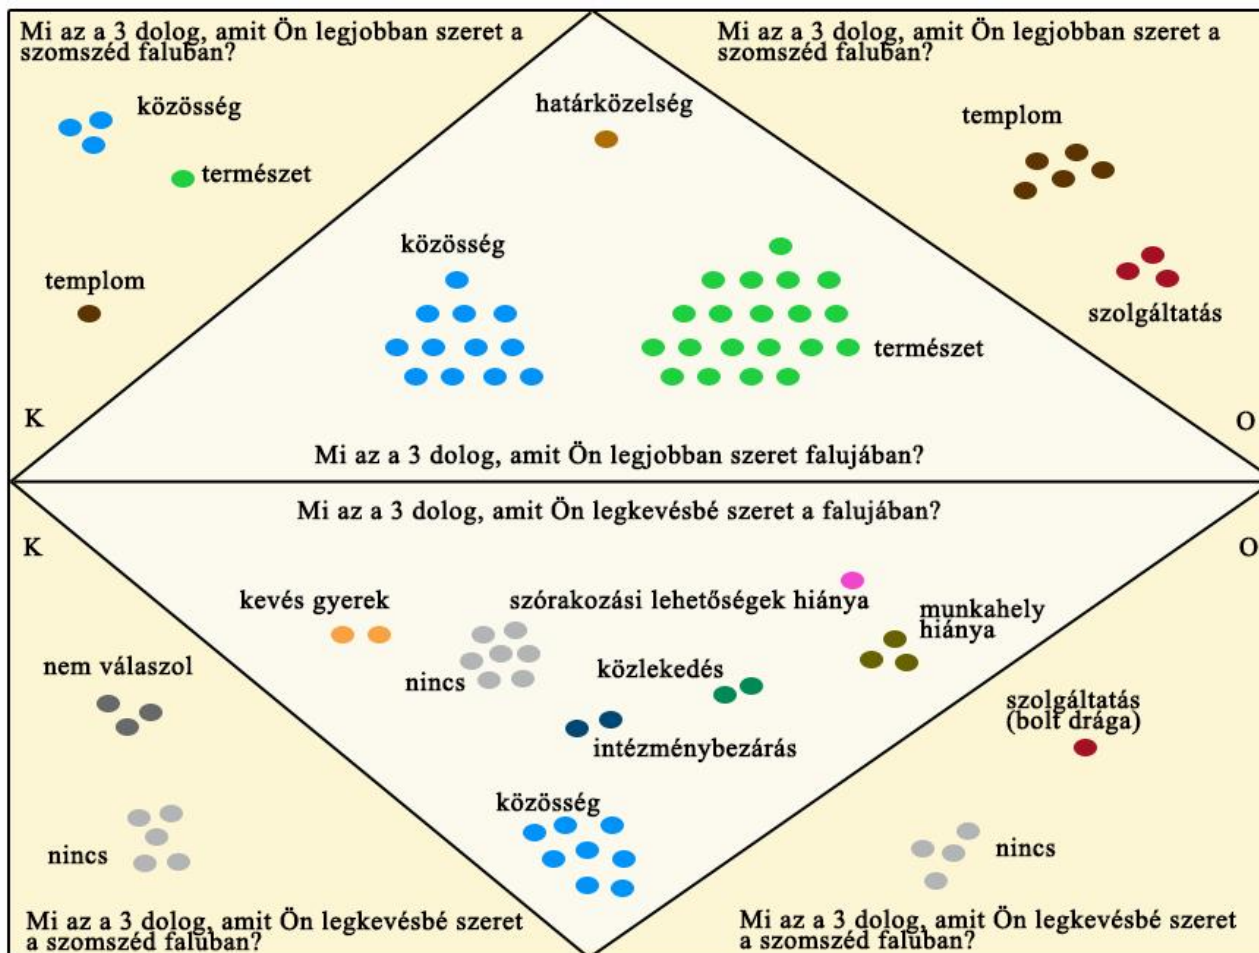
Mi az a 3 dolog, amit Ön legjobban szeret a szomszéd faluban?

közösség

természet

templom

határközelség

közösség

természet

Mi az a 3 dolog, amit Ön legjobban szeret a szomszéd faluban?

templom

szolgáltatás

K

O

Mi az a 3 dolog, amit Ön legjobban szeret falujában?

Mi az a 3 dolog, amit Ön legkevésbé szeret a falujában?

K

O

kevés gyerek

szórakozási lehetőségek hiánya

munkahely hiánya

nem válaszol

nincs

közlekedés

intézménybezárás

szolgáltatás (bolt drága)

közösség

nincs

nincs

Mi az a 3 dolog, amit Ön legkevésbé szeret a szomszéd faluban?

Mi az a 3 dolog, amit Ön legkevésbé szeret a szomszéd faluban?